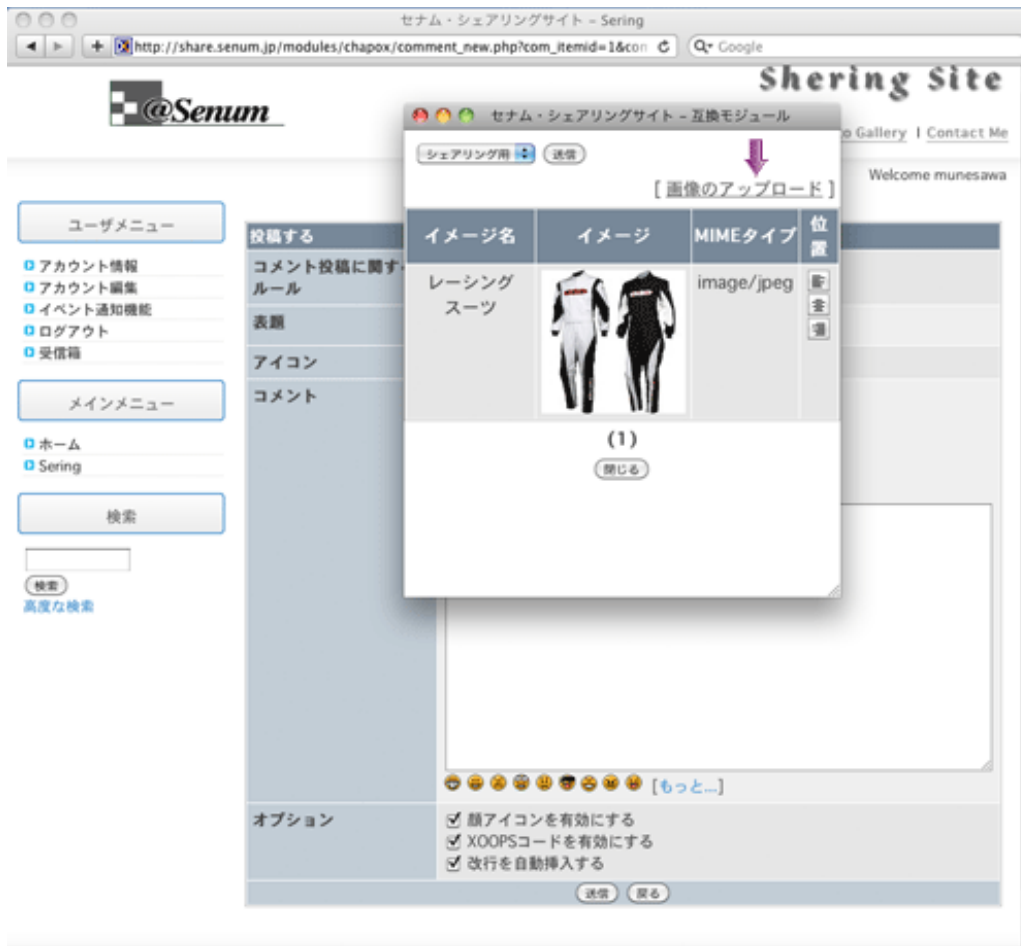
セナム・シェアリングサイト – Sering

http://share.senum.jp/modules/chapox/comment_new.php?com_itemid=1&con

Google

@Senum

Shering Site

o Gallery | Contact Me

Welcome munesawa

ユーザメニュー

アカウント情報
アカウント編集
イベント通知機能
ログアウト
受信箱

メインメニュー

ホーム
Sering

検索

検索
高度な検索

投稿する
コメント投稿に関するルール
表題
アイコン
コメント

[もっと...]

オプション
顔アイコンを有効にする
XOOPSコードを有効にする
改行を自動挿入する

送信 戻る

セナム・シェアリングサイト – 互換モジュール

シェアリング用 送信

[ 画像のアップロード ]

| イメージ名 | イメージ | MIMEタイプ | 位置 |
|---|---|---|---|
| レーシングスーツ | | image/jpeg | 左 中 右 |

(1)

閉じる